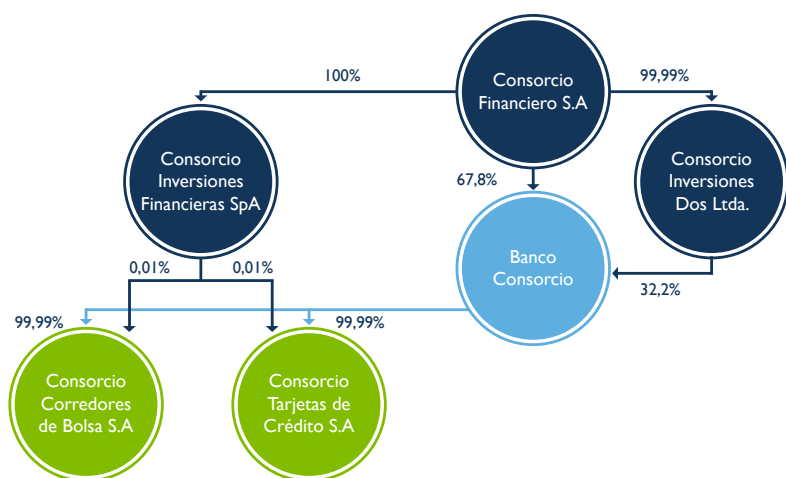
Consorcio Financiero S.A

100%

99,99%

Consorcio Inversiones Financieras SpA

67,8%

Consorcio Inversiones Dos Ltda.

Banco Consorcio

0,01%

0,01%

32,2%

99,99%

99,99%

Consorcio Corredores de Bolsa S.A

Consorcio Tarjetas de Crédito S.A